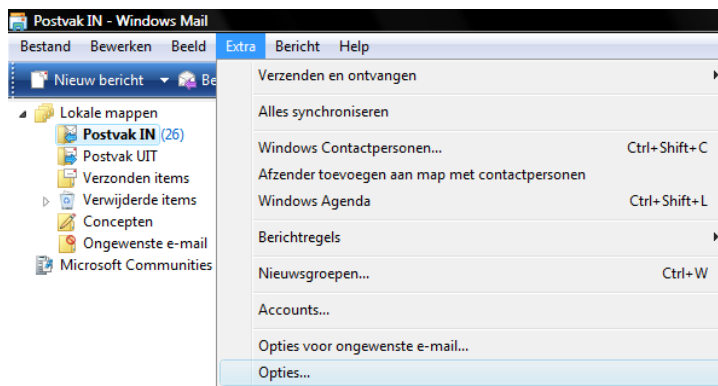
Postvak IN - Windows Mail

Bestand Bewerken Beeld Extra Bericht Help

Nieuw bericht Be

Lokale mappen
Postvak IN (26)
Postvak UIT
Verzonden items
Verwijderde items
Concepten
Ongewenste e-mail
Microsoft Communities

Verzenden en ontvangen
Alles synchroniseren
Windows Contactpersonen... Ctrl+Shift+C
Afzender toevoegen aan map met contactpersonen
Windows Agenda Ctrl+Shift+L
Berichtregels
Nieuwsgroepen... Ctrl+W
Accounts...
Opties voor ongewenste e-mail...
Opties...